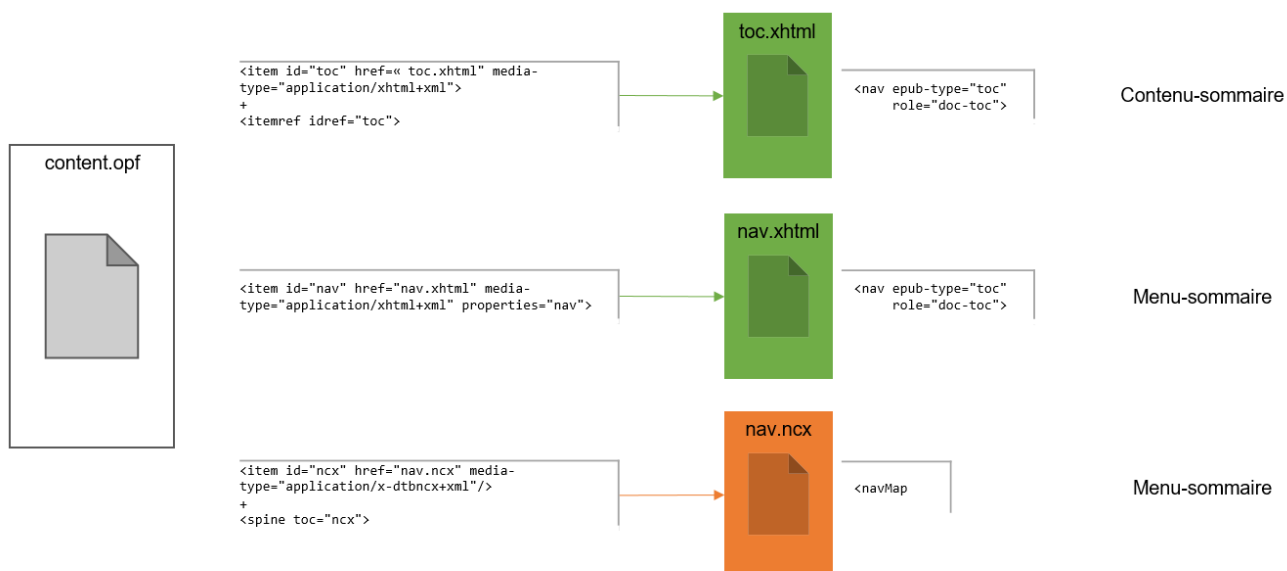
content.opf

<item id="toc" href=« toc.xhtml" media-type="application/xhtml+xml">
+
<itemref idref="toc">

toc.xhtml

<nav epub-type="toc" role="doc-toc">

Contenu-sommaire

<item id="nav" href="nav.xhtml" media-type="application/xhtml+xml" properties="nav">

nav.xhtml

<nav epub-type="toc" role="doc-toc">

Menu-sommaire

<item id="ncx" href="nav.ncx" media-type="application/x-dtbncx+xml"/>
+
<spine toc="ncx">

nav.ncx

<navMap

Menu-sommaire